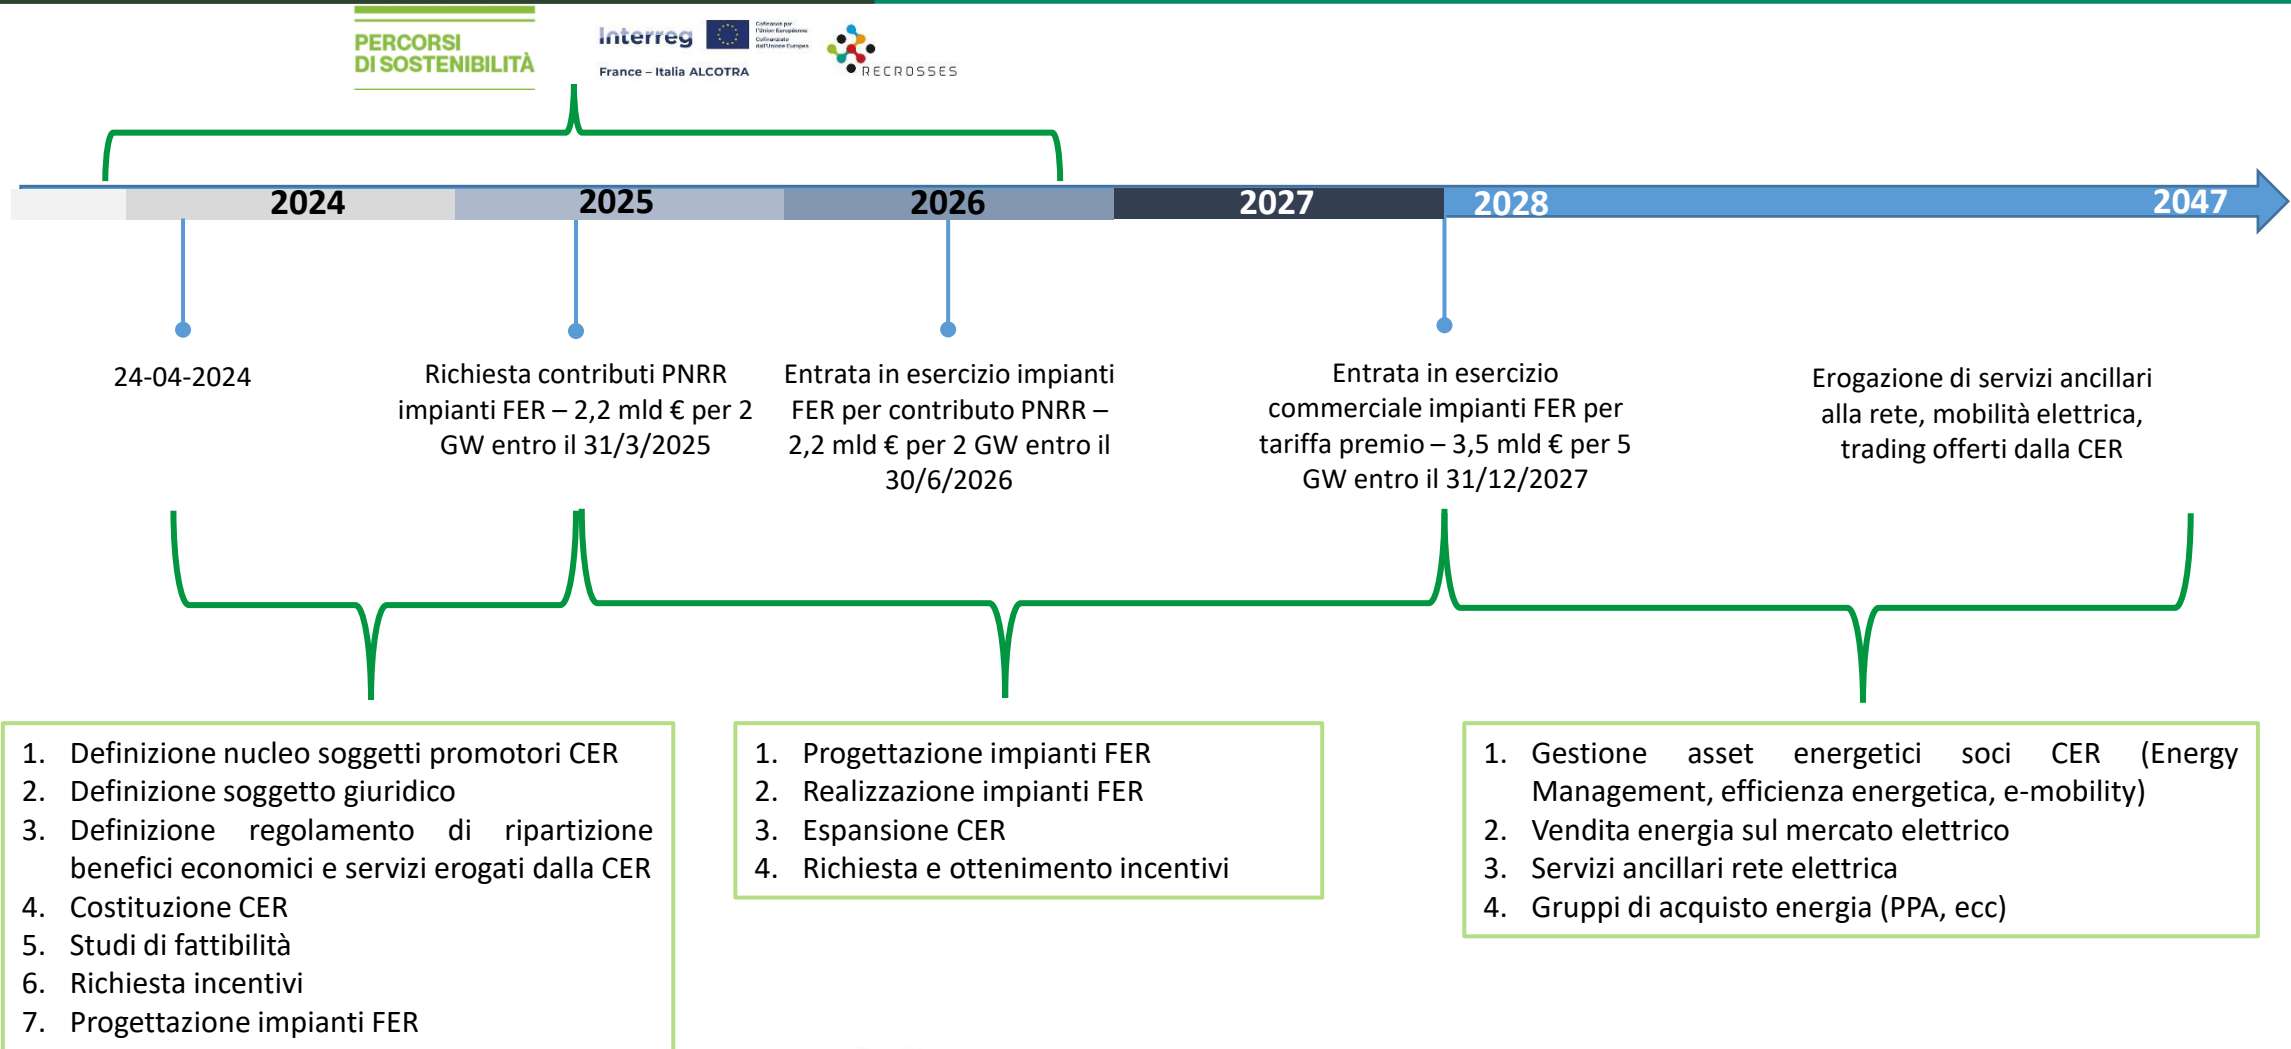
PERCORSI DI SOSTENIBILITÀ

Interreg

Cofinanziato dall'Unione Europea

France – Italia ALCOTRA

RECROSSES

2024 2025 2026 2027 2028 2047

24-04-2024

Richiesta contributi PNRR impianti FER – 2,2 mld € per 2 GW entro il 31/3/2025

Entrata in esercizio impianti FER per contributo PNRR – 2,2 mld € per 2 GW entro il 30/6/2026

Entrata in esercizio commerciale impianti FER per tariffa premio – 3,5 mld € per 5 GW entro il 31/12/2027

Erogazione di servizi ancillari alla rete, mobilità elettrica, trading offerti dalla CER

1. Definizione nucleo soggetti promotori CER
2. Definizione soggetto giuridico
3. Definizione regolamento di ripartizione benefici economici e servizi erogati dalla CER
4. Costituzione CER
5. Studi di fattibilità
6. Richiesta incentivi
7. Progettazione impianti FER

1. Progettazione impianti FER
2. Realizzazione impianti FER
3. Espansione CER
4. Richiesta e ottenimento incentivi

1. Gestione asset energetici soci CER (Energy Management, efficienza energetica, e-mobility)
2. Vendita energia sul mercato elettrico
3. Servizi ancillari rete elettrica
4. Gruppi di acquisto energia (PPA, ecc)